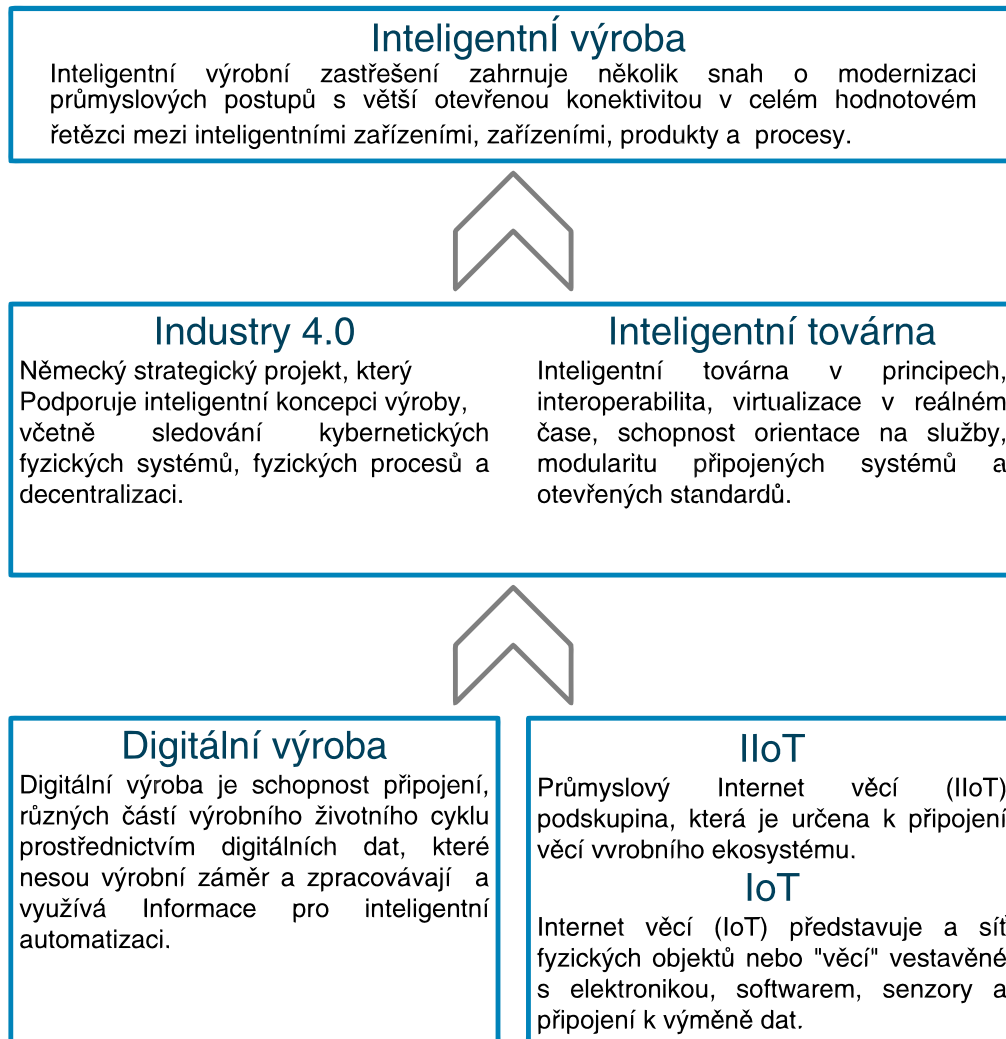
Inteligentní výroba

Inteligentní výrobní zastřešení zahrnuje několik snah o modernizaci průmyslových postupů s větší otevřenou konektivitou v celém hodnotovém řetězci mezi inteligentními zařízeními, zařízeními, produkty a procesy.

Industry 4.0

Německý strategický projekt, který Podporuje inteligentní koncepci výroby, včetně sledování kybernetických fyzických systémů, fyzických procesů a decentralizaci.

Inteligentní továrna

Inteligentní továrna v principech, interoperabilita, virtualizace v reálném čase, schopnost orientace na služby, modularitu připojených systémů a otevřených standardů.

Digitální výroba

Digitální výroba je schopnost připojení, různých částí výrobního životního cyklu prostřednictvím digitálních dat, které nesou výrobní záměr a zpracovávají a využívá Informace pro inteligentní automatizaci.

IIoT

Průmyslový Internet věcí (IIoT) podskupina, která je určena k připojení věcí vvrobního ekosystému.

IoT

Internet věcí (IoT) představuje a síť fyzických objektů nebo "věcí" vestavěné s elektronikou, softwarem, senzory a připojení k výměně dat.